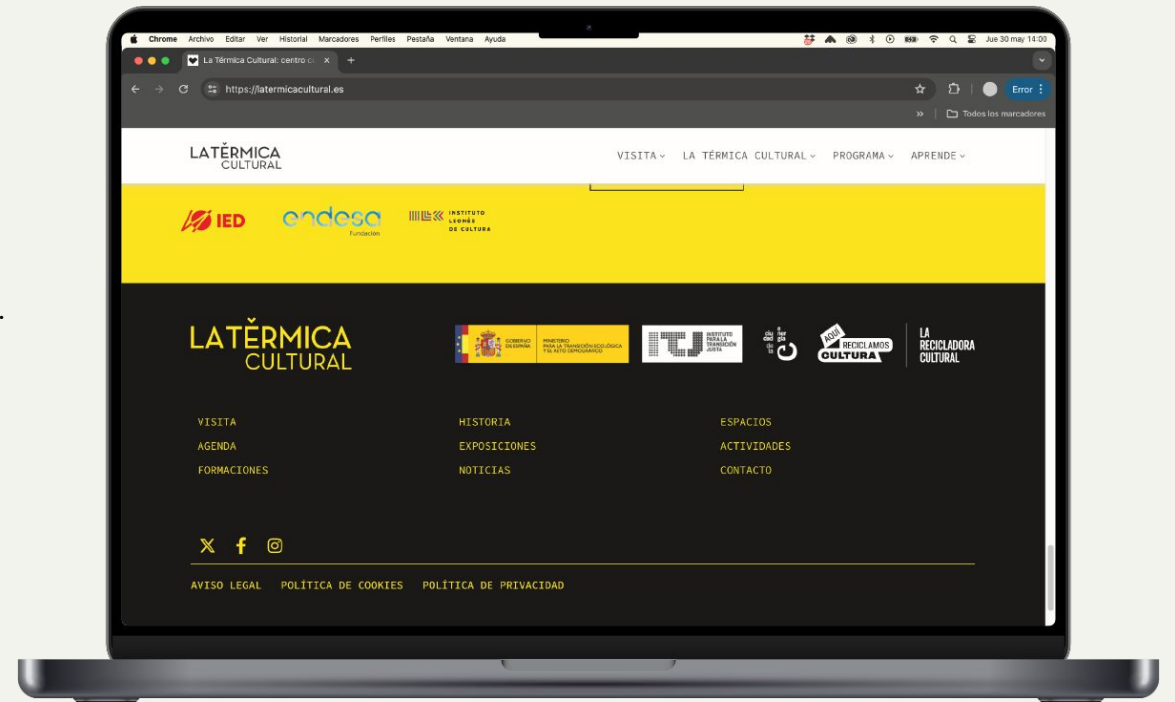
Chrome Archivo Editar Ver Historial Marcadores Perfiles Pestaña Ventana Ayuda
Jue 30 may 14:00

La Térmica Cultural: centro cu ×
https://latermicacultural.es
Error
Todos los marcadores

LATĚRMICA CULTURAL
VISITA LA TÉRMICA CULTURAL PROGRAMA APRENDE

IED endesa Fundación INSTITUTO LEONÉS DE CULTURA

LATĚRMICA CULTURAL
GOBIERNO DE ESPAÑA MINISTERIO PARA LA TRANSICIÓN ECOLÓGICA Y EL RETO DEMOGRÁFICO
ITJ INSTITUTO PARA LA TRANSICIÓN JUSTA
AQUÍ RECICLAMOS CULTURA
LA RECICLADORA CULTURAL

VISITA
AGENDA
FORMACIONES
HISTORIA
EXPOSICIONES
NOTICIAS
ESPACIOS
ACTIVIDADES
CONTACTO

AVISO LEGAL POLÍTICA DE COOKIES POLÍTICA DE PRIVACIDAD